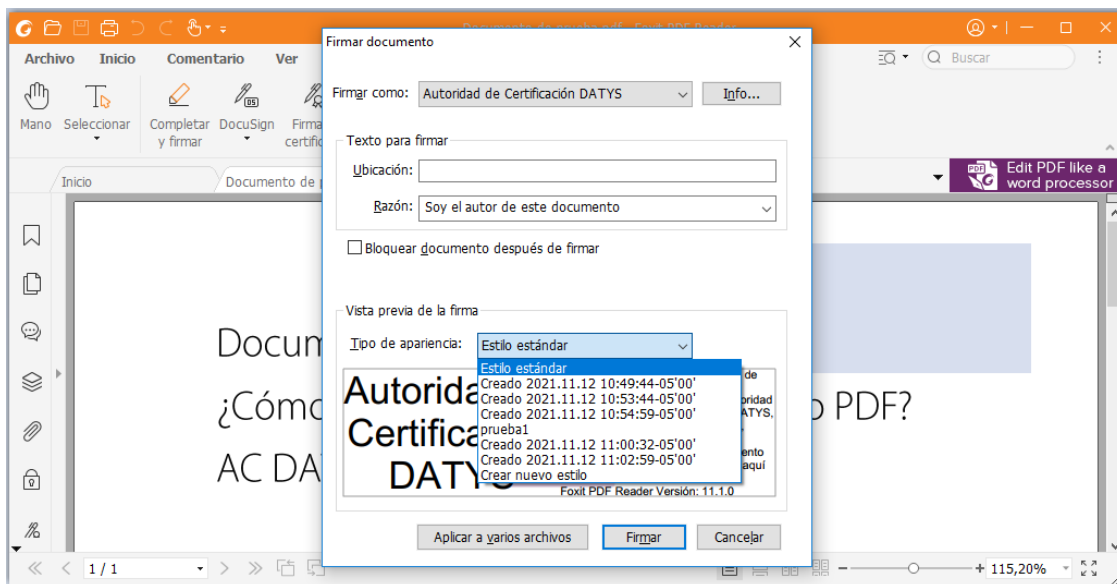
Documento de prueba.pdf - Foxit PDF Reader

Archivo Inicio Comentario Ver

Mano Seleccionar Completar y firmar DocuSign Firma certific

Buscar

Inicio Documento de p

Edit PDF like a word processor

Docum
¿Cómo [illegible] o PDF?
AC DA

Firmar documento

Firmar como: Autoridad de Certificación DATYS Info...

Texto para firmar

Ubicación:

Razón: Soy el autor de este documento

Bloquear documento después de firmar

Vista previa de la firma

Tipo de apariencia: Estilo estándar

Estilo estándar
Creado 2021.11.12 10:49:44-05'00'
Creado 2021.11.12 10:53:44-05'00'
Creado 2021.11.12 10:54:59-05'00'
prueba1
Creado 2021.11.12 11:00:32-05'00'
Creado 2021.11.12 11:02:59-05'00'
Crear nuevo estilo

Autorida Certifica DATYS

de
oridad
ATYS,
ento
aquí

Foxit PDF Reader Versión: 11.1.0

Aplicar a varios archivos Firmar Cancelar

1 / 1

115,20%